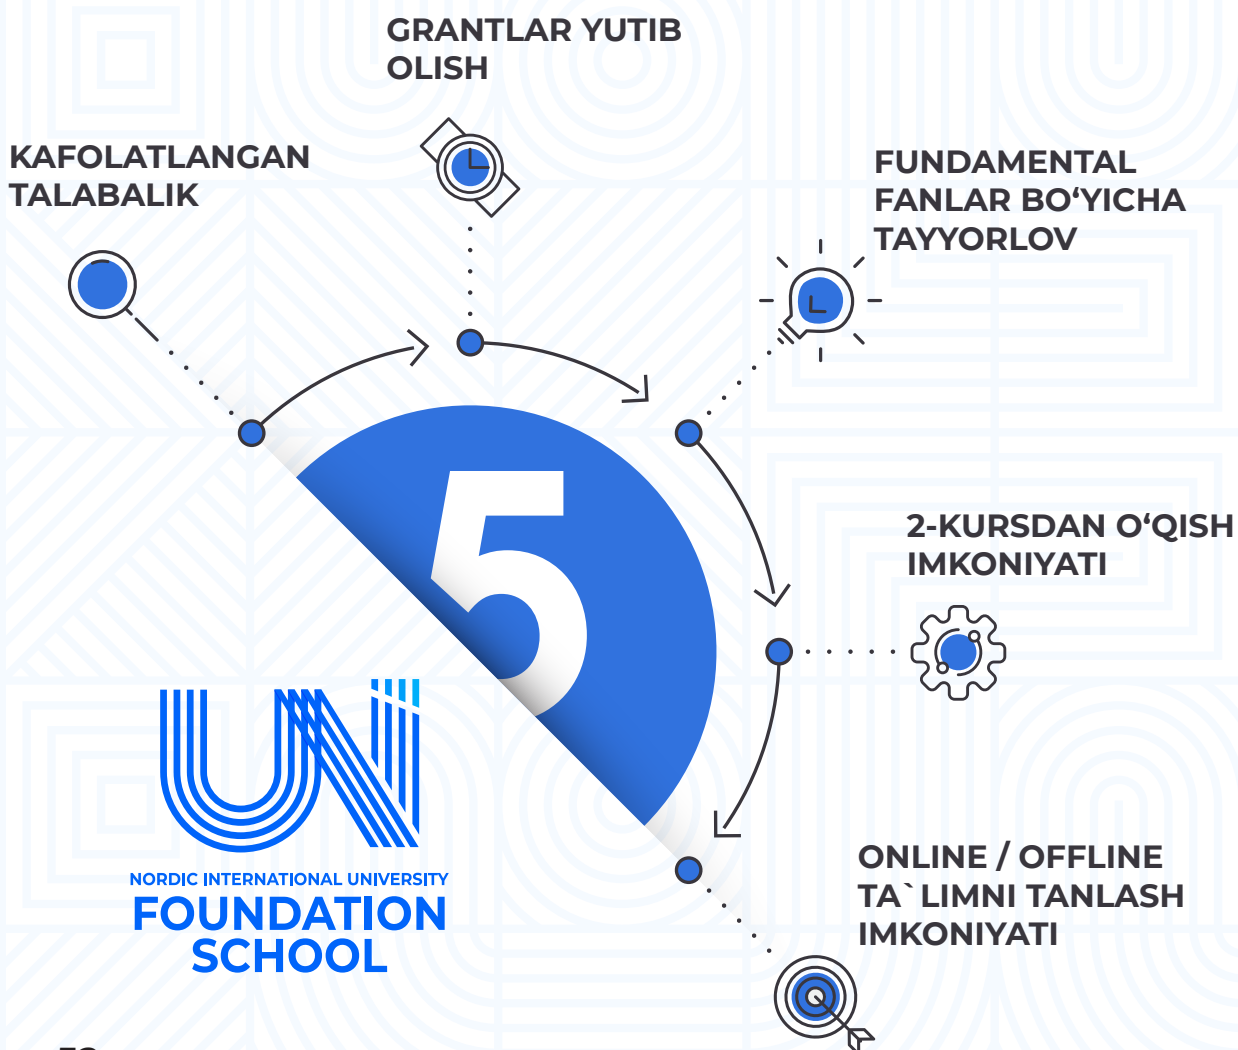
GRANTLAR YUTIB OLISH

KAFOLATLANGAN TALABALIK

FUNDAMENTAL FANLAR BOʻYICHA TAYYORLOV

5

2-KURSDAN OʻQISH IMKONIYATI

UNI

NORDIC INTERNATIONAL UNIVERSITY
FOUNDATION SCHOOL

ONLINE / OFFLINE TA`LIMNI TANLASH IMKONIYATI